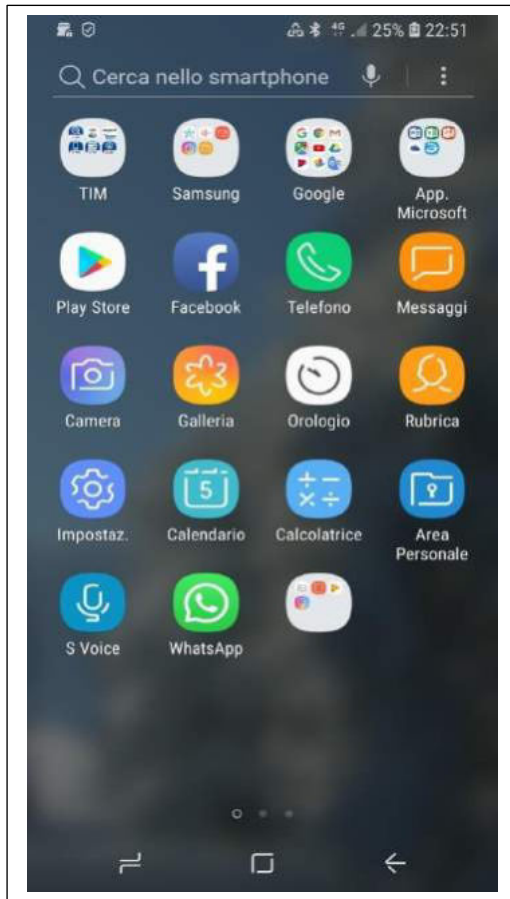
4G 25% 22:51

Cerca nello smartphone

TIM
Samsung
Google
App. Microsoft

Play Store
Facebook
Telefono
Messaggi

Camera
Galleria
Orologio
Rubrica

Impostaz.
Calendario
Calcolatrice
Area Personale

S Voice
WhatsApp